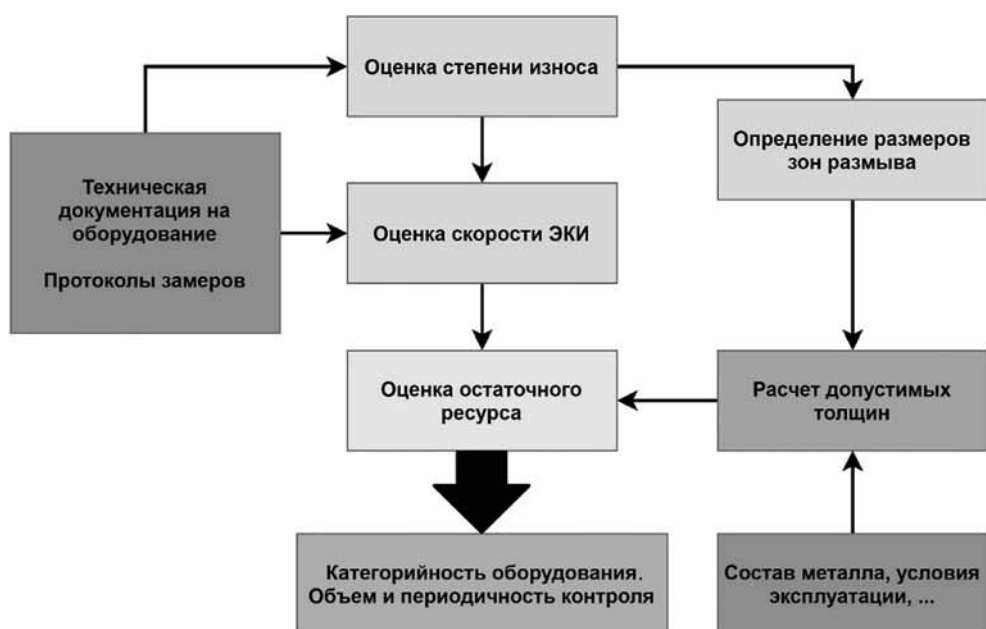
Оценка степени износа

Техническая документация на оборудование

Протоколы замеров

Оценка скорости ЭКИ

Определение размеров зон размыва

Оценка остаточного ресурса

Расчет допустимых толщин

Категорийность оборудования. Объем и периодичность контроля

Состав металла, условия эксплуатации, ...